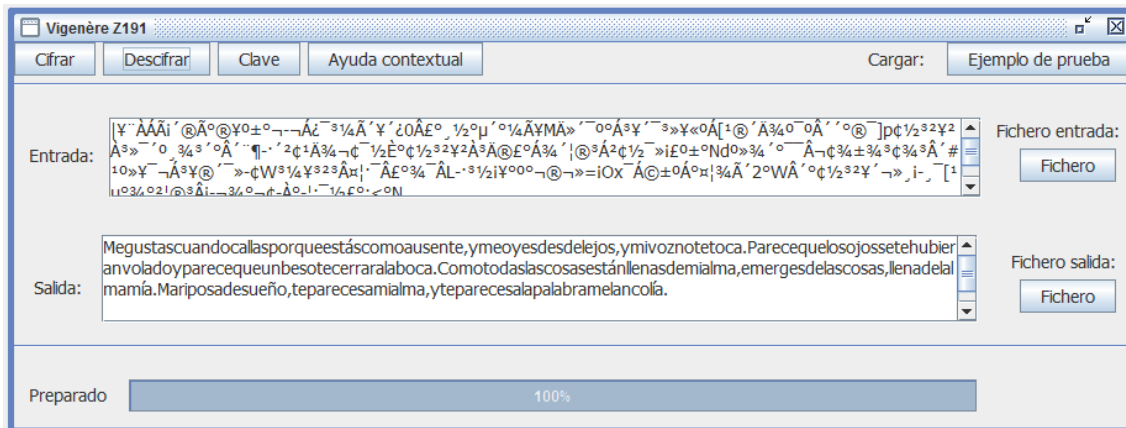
Vigenère Z191

Cifrar | Descifrar | Clave | Ayuda contextual | Cargar: | Ejemplo de prueba

Entrada:

|¥¨ÀÂÃi´®Ã°®¥º±º¬-¬Á¿¯³¼Ã´¥´¿0Â£º¸½ºµ´º¼Ã¥MÄ»´¯ººÁ³¥´¯³»¥«ºÁ[¹®´Ä¾º¯ºÂ´´º®¯]p¢½³²¥²À³»¯´º¸¾³´ºÂ´¨¶-·´²¢¹Ä¾¬¢¯½Èº¢½³²¥²À³Ä®£ºÁ¾´¦®³Á²¢½¯»i£º±ºNdº»¾´º¯Â¬¢¾±¾³¢¾³Â´#¹º»¥¯¬Á³¥®´¯»-¢W³¼¥³²³Â¤¦·¯Â£º³¾¯ÂL-·³½i¥ººº¬®¬»=iOx¯Á©±ºÁº¤¦¾Ã´2ºWÂ´º¢½³²¥´¬»¸i-¸¯[¹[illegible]

Fichero entrada:
Fichero

Salida:

Megustascuandocallasporqueestáscomoausente,ymeoyesdesdelejos,ymivoznotetoca.Parecequelosojossetehubieranvoladoyparecequeunbesotecerraralaboca.Comotodaslascosasestánllenasdemialma,emergesdelascosas,llenadelalmamía.Mariposadesueño,teparecesamialma,yteparecesalapalabramelancolía.

Fichero salida:
Fichero

Preparado
100%